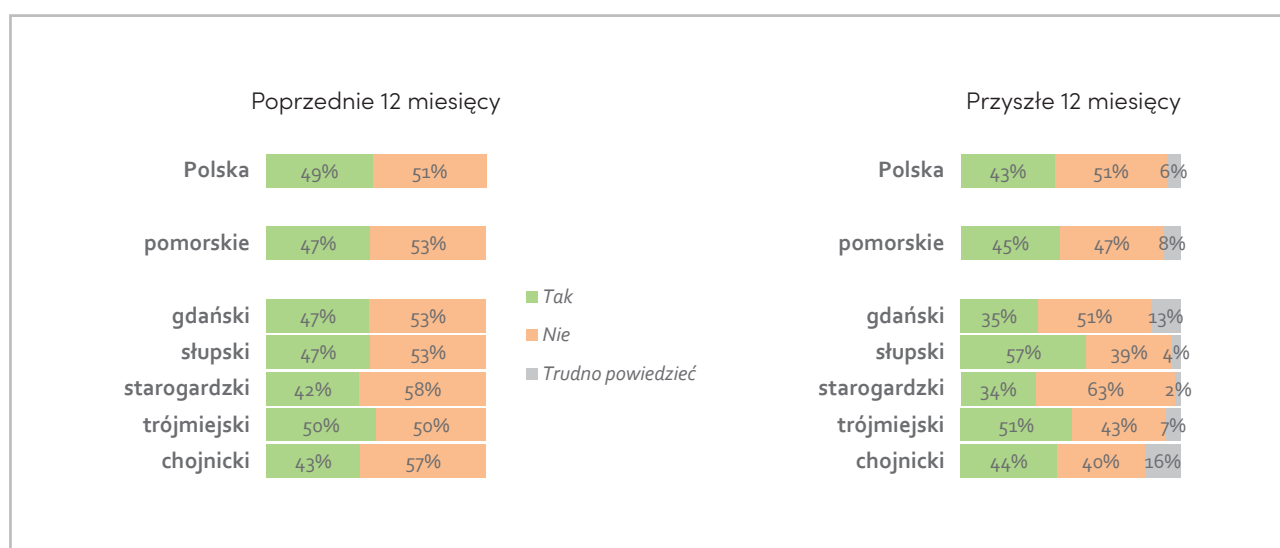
Poprzednie 12 miesięcy

| | Tak | Nie |
|---|---|---|
| Polska | 49% | 51% |
| pomorskie | 47% | 53% |
| gdański | 47% | 53% |
| słupski | 47% | 53% |
| starogardzki | 42% | 58% |
| trójmiejski | 50% | 50% |
| chojnicki | 43% | 57% |

Tak
Nie
Trudno powiedzieć

Przyszłe 12 miesięcy

| | Tak | Nie | Trudno powiedzieć |
|---|---|---|---|
| Polska | 43% | 51% | 6% |
| pomorskie | 45% | 47% | 8% |
| gdański | 35% | 51% | 13% |
| słupski | 57% | 39% | 4% |
| starogardzki | 34% | 63% | 2% |
| trójmiejski | 51% | 43% | 7% |
| chojnicki | 44% | 40% | 16% |